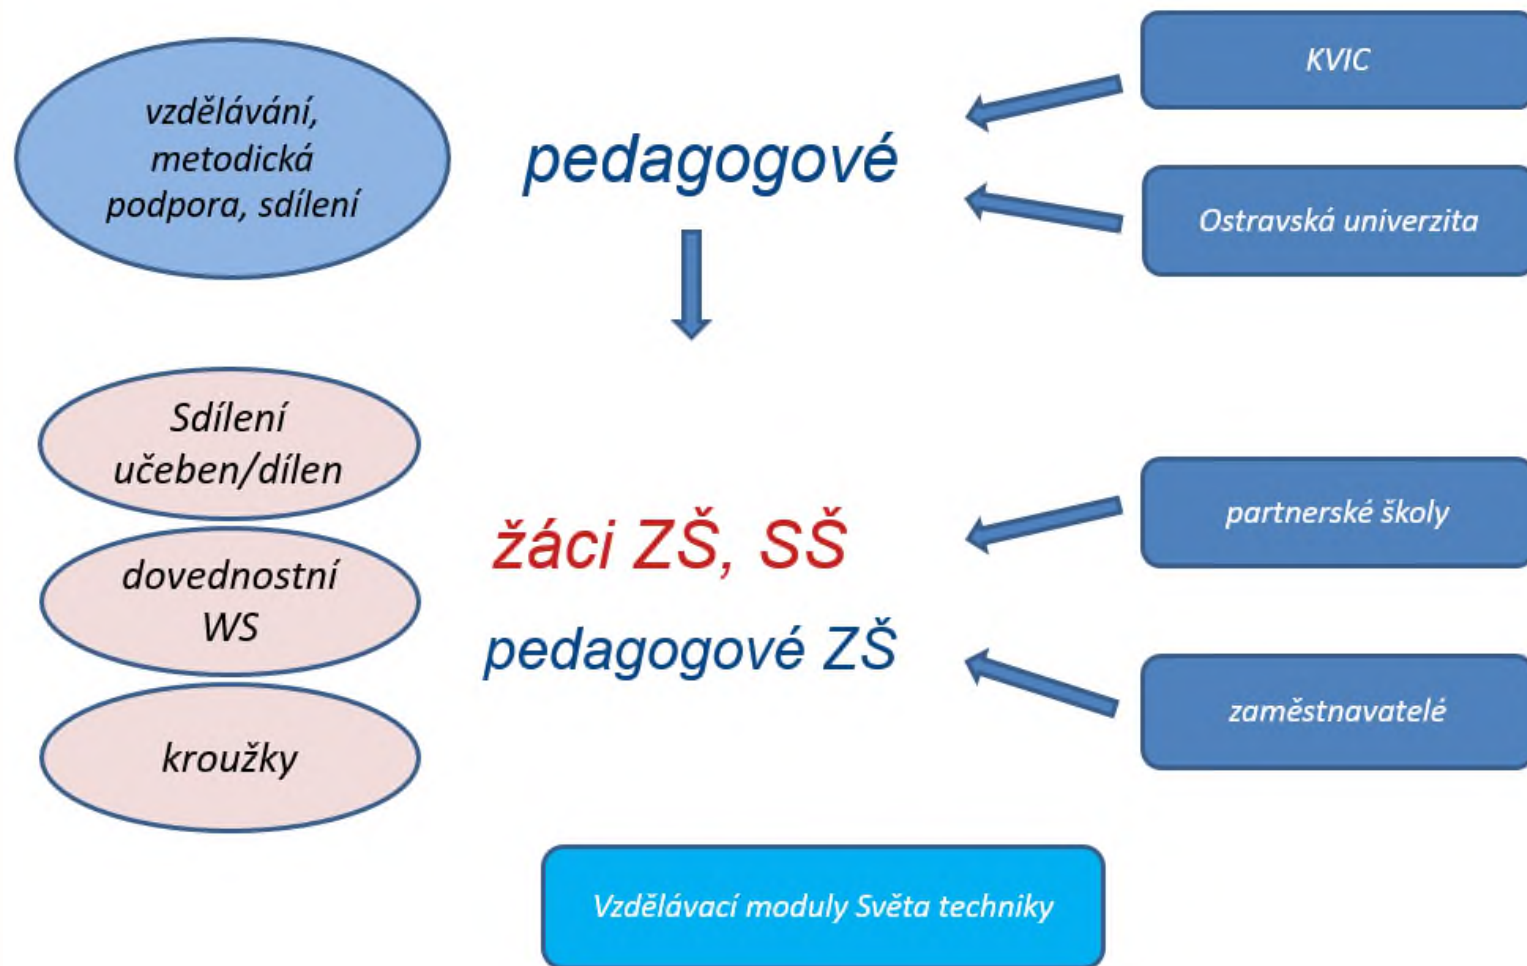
vzdělávání, metodická podpora, sdílení

pedagogové

KVIC

Ostravská univerzita

Sdílení učeben/dílen

dovednostní WS

kroužky

žáci ZŠ, SŠ

pedagogové ZŠ

partnerské školy

zaměstnavatelé

Vzdělávací moduly Světa techniky